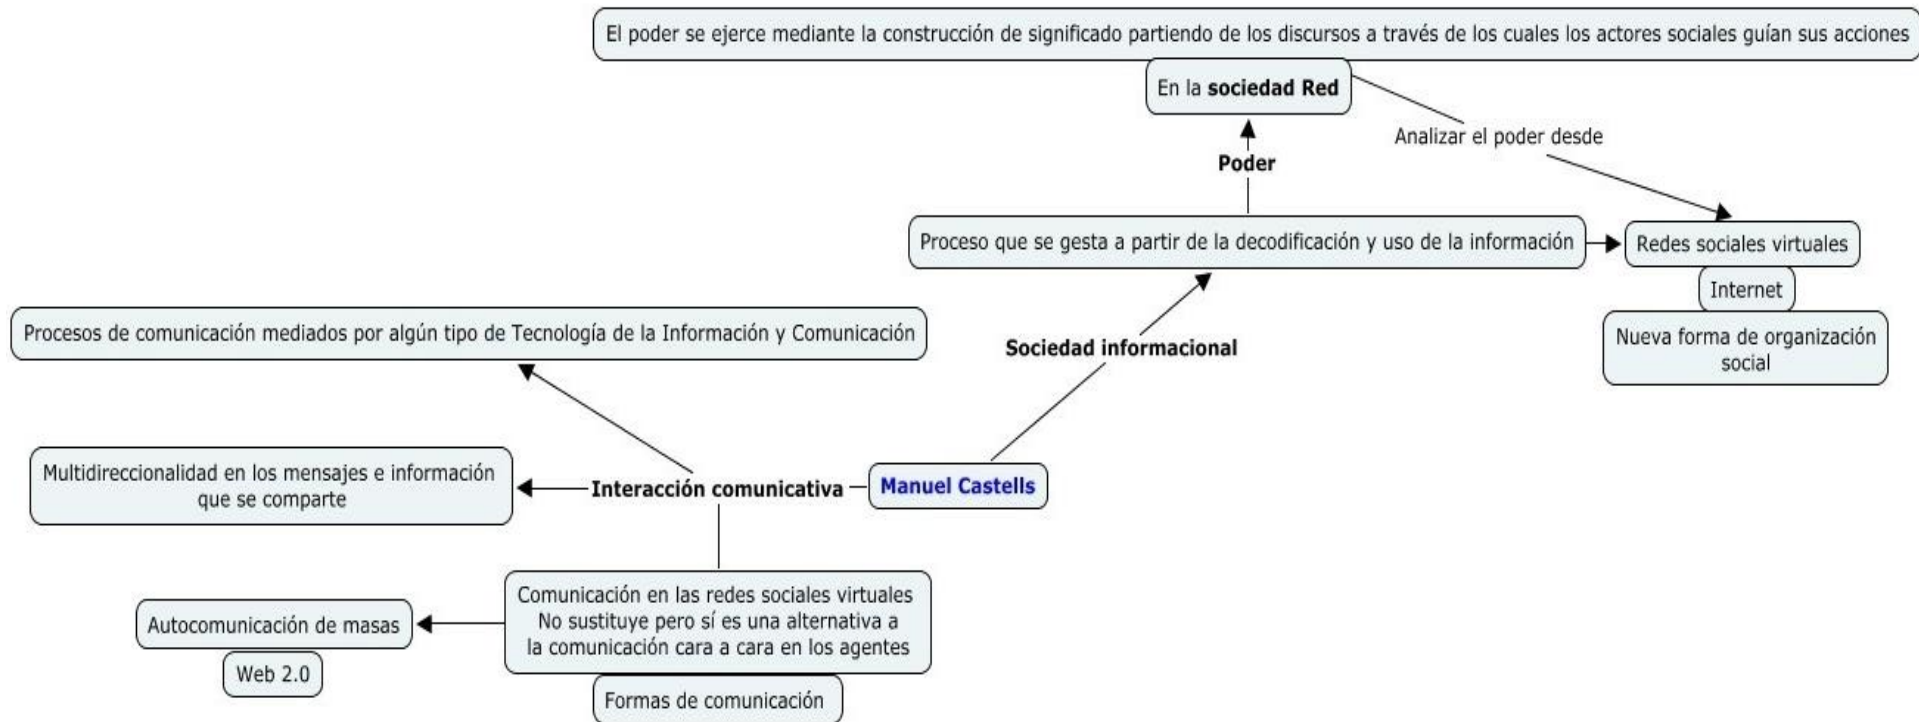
El poder se ejerce mediante la construcción de significado partiendo de los discursos a través de los cuales los actores sociales guían sus acciones

En la **sociedad Red**

Analizar el poder desde

Poder

Proceso que se gesta a partir de la decodificación y uso de la información

Redes sociales virtuales

Internet

Nueva forma de organización social

Procesos de comunicación mediados por algún tipo de Tecnología de la Información y Comunicación

Sociedad informacional

Multidireccionalidad en los mensajes e información que se comparte

Interacción comunicativa

Manuel Castells

Comunicación en las redes sociales virtuales No sustituye pero sí es una alternativa a la comunicación cara a cara en los agentes

Autocomunicación de masas

Web 2.0

Formas de comunicación